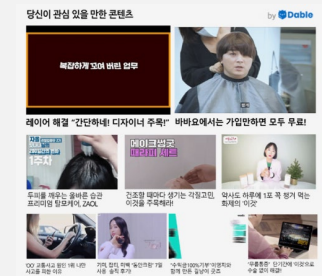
당신이 관심 있을 만한 콘텐츠

by Dable

복잡하게 꼬여 버린 업무

레이어 해결 "간단하네! 디자이너 주목!"

바바요에서는 가입만하면 모두 무료!

1주차

두피를 깨우는 올바른 습관 프리미엄 탈모케어, ZAOL

메이크업쇼 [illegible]

건조할 때마다 생기는 각질고민, 이것을 주목해라!

약사도 하루에 1포 꼭 챙겨 먹는 화제의 '이것'

'00' 교통사고 없던 1회 나면 사고율 위험 커짐

기미, 잡티 위해 '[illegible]' 7일 사용 실적 후기

"수족냉증100가지분"이면 함께 판매 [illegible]

"우울증환자" 단지3개월 이것 으로 수술 없이 해결!